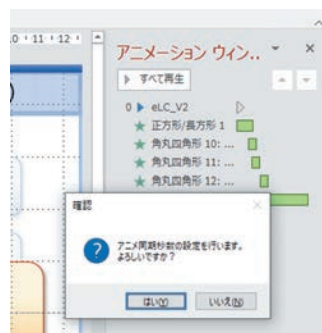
0 · 11 · 12 ·

アニメーション ウィン..

▶ すべて再生

0 ▶ eLC_V2

★ 正方形/長方形 1

★ 角丸四角形 10: ...

★ 角丸四角形 11: ...

★ 角丸四角形 12: ...

確認

アニメ同期秒数の設定を行います。
よろしいですか?

はい(Y)

いいえ(N)